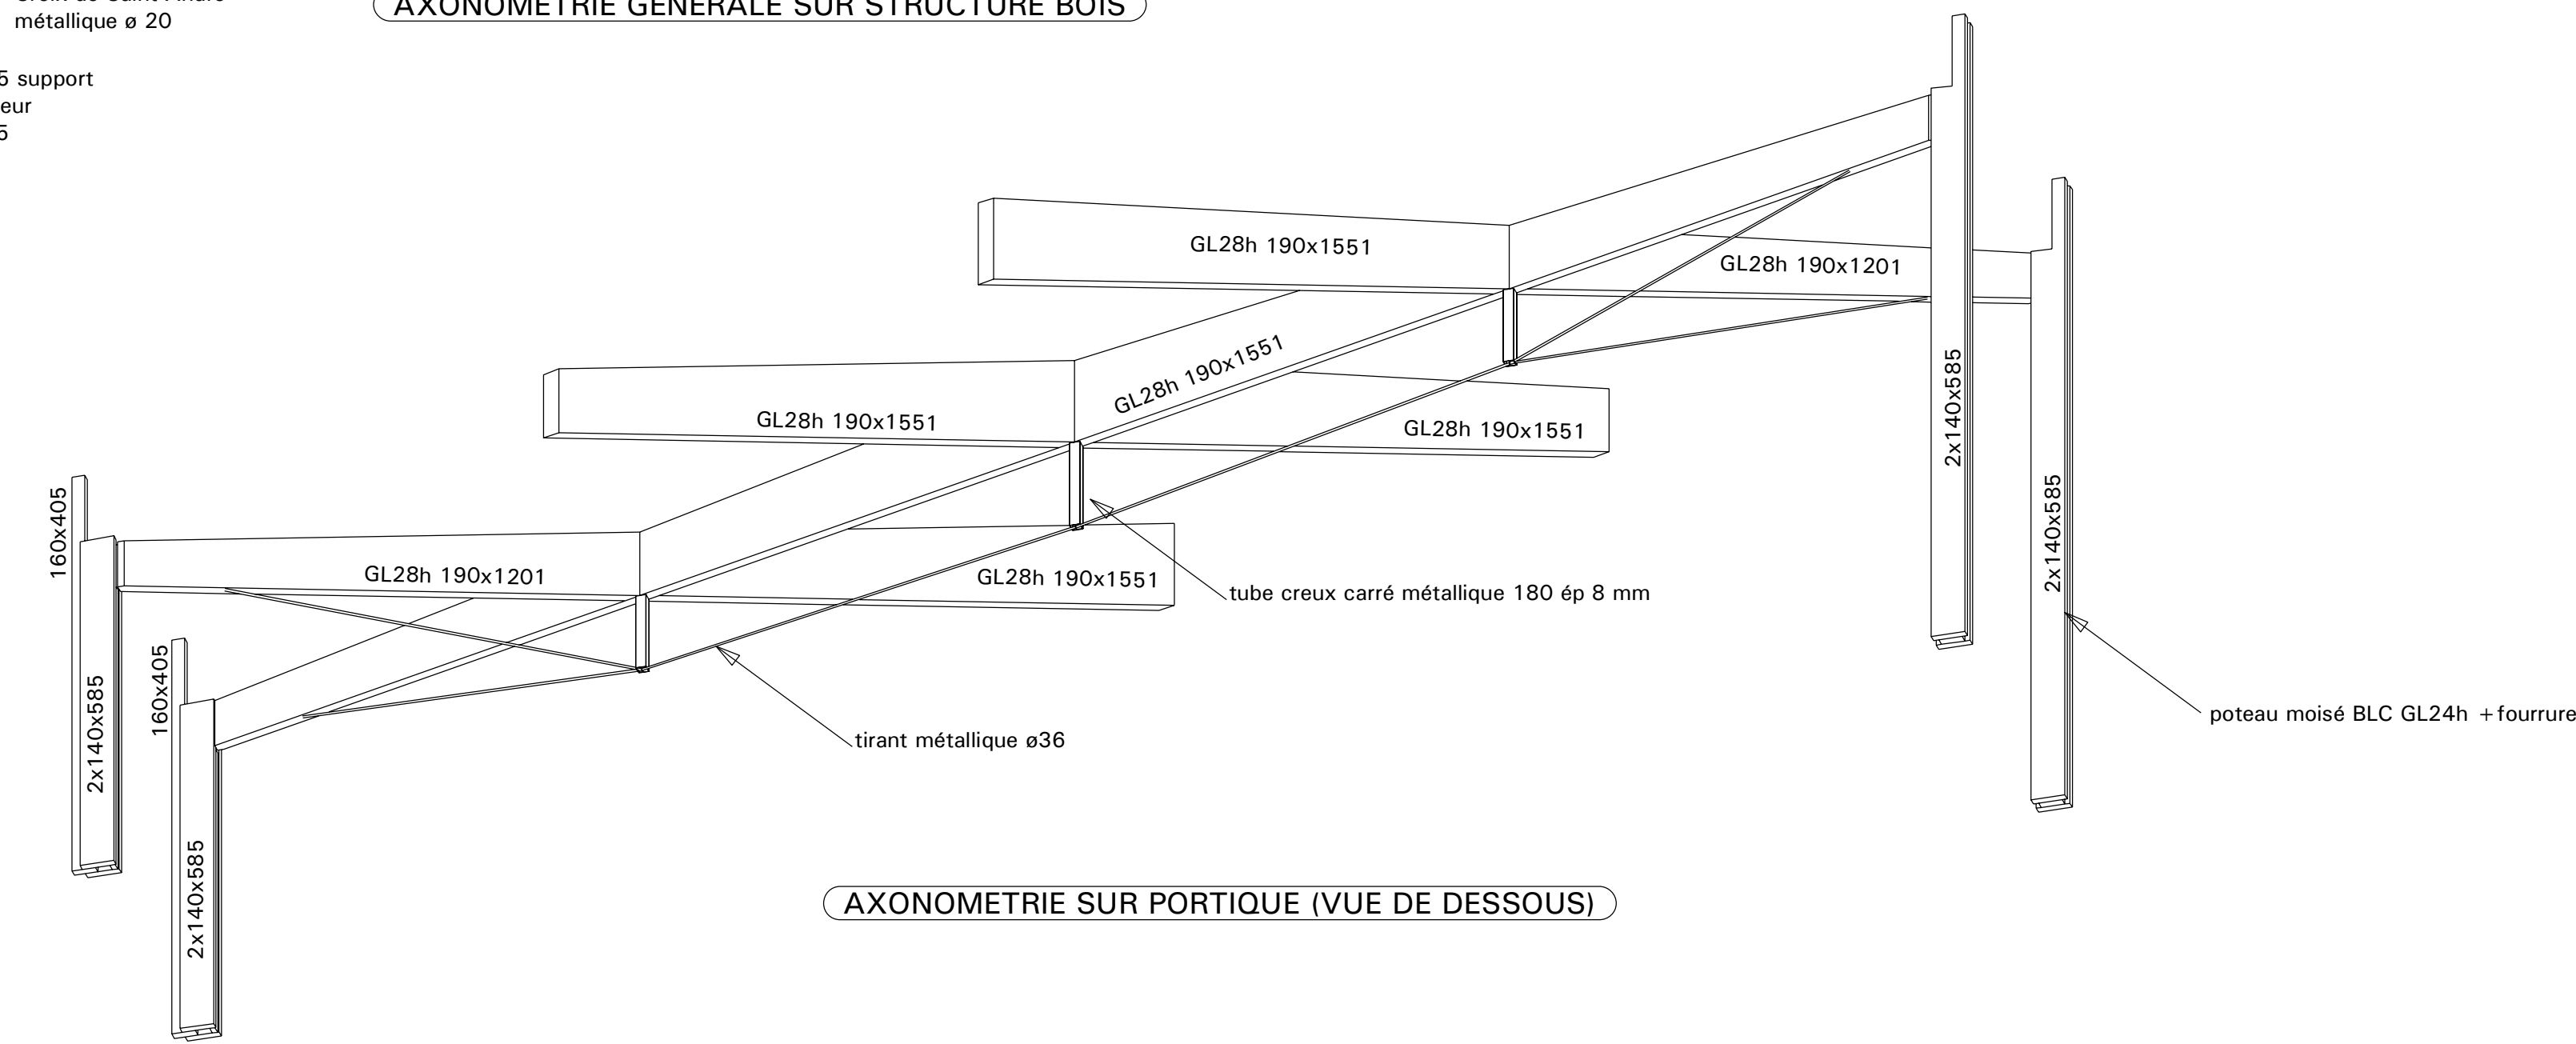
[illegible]
métallique ø 20

5 support
eur
5

AXONOMETRIE GENERALE SUR STRUCTURE BOIS

GL28h 190x1551

GL28h 190x1201

GL28h 190x1551

GL28h 190x1551

GL28h 190x1551

GL28h 190x1201

GL28h 190x1551

2x140x585

2x140x585

160x405

2x140x585

160x405

2x140x585

tube creux carré métallique 180 ép 8 mm

poteau moisé BLC GL24h +fourrure

tirant métallique ø36

AXONOMETRIE SUR PORTIQUE (VUE DE DESSOUS)